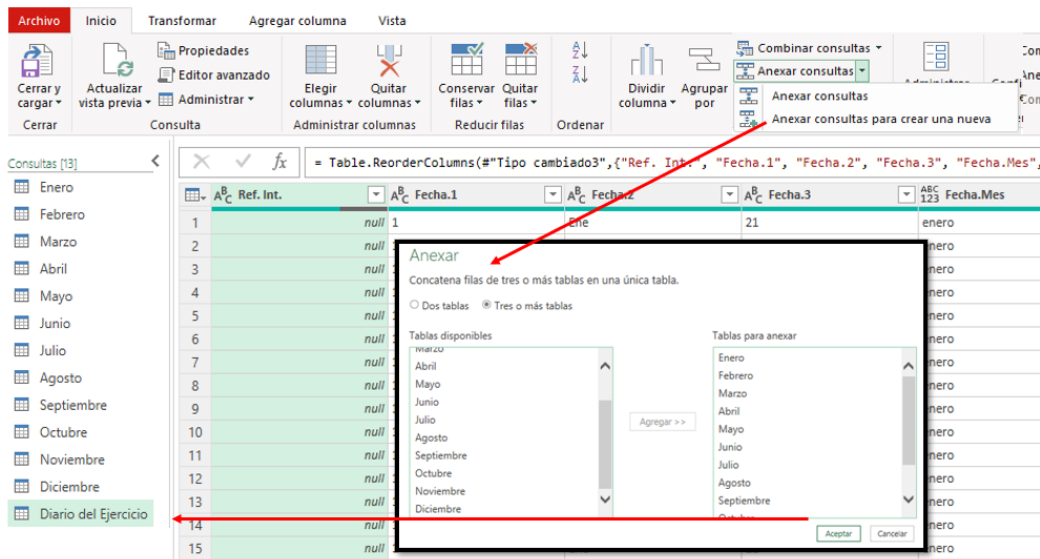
Archivo | Inicio | Transformar | Agregar columna | Vista

Cerrar y cargar | Cerrar
Actualizar vista previa | Propiedades | Editor avanzado | Administrar | Consulta
Elegir columnas | Quitar columnas | Administrar columnas
Conservar filas | Quitar filas | Reducir filas
Ordenar
Dividir columna | Agrupar por
Combinar consultas
Anexar consultas
Anexar consultas
Anexar consultas para crear una nueva

Consultas [13]
Enero
Febrero
Marzo
Abril
Mayo
Junio
Julio
Agosto
Septiembre
Octubre
Noviembre
Diciembre
Diario del Ejercicio

$f_x$ = Table.ReorderColumns(#"Tipo cambiado3",{"Ref. Int.", "Fecha.1", "Fecha.2", "Fecha.3", "Fecha.Mes",

| | Ref. Int. | Fecha.1 | Fecha.2 | Fecha.3 | Fecha.Mes |
|---|---|---|---|---|---|
| 1 | null | 1 | Ene | 21 | enero |
| 2 | null | | | | enero |
| 3 | null | | | | enero |
| 4 | null | | | | enero |
| 5 | null | | | | enero |
| 6 | null | | | | enero |
| 7 | null | | | | enero |
| 8 | null | | | | enero |
| 9 | null | | | | enero |
| 10 | null | | | | enero |
| 11 | null | | | | enero |
| 12 | null | | | | enero |
| 13 | null | | | | enero |
| 14 | null | | | | enero |
| 15 | null | | | | enero |

Anexar
Concatena filas de tres o más tablas en una única tabla.
Dos tablas  Tres o más tablas

Tablas disponibles
Marzo
Abril
Mayo
Junio
Julio
Agosto
Septiembre
Octubre
Noviembre
Diciembre

Agregar >>

Tablas para anexar
Enero
Febrero
Marzo
Abril
Mayo
Junio
Julio
Agosto
Septiembre

Aceptar | Cancelar